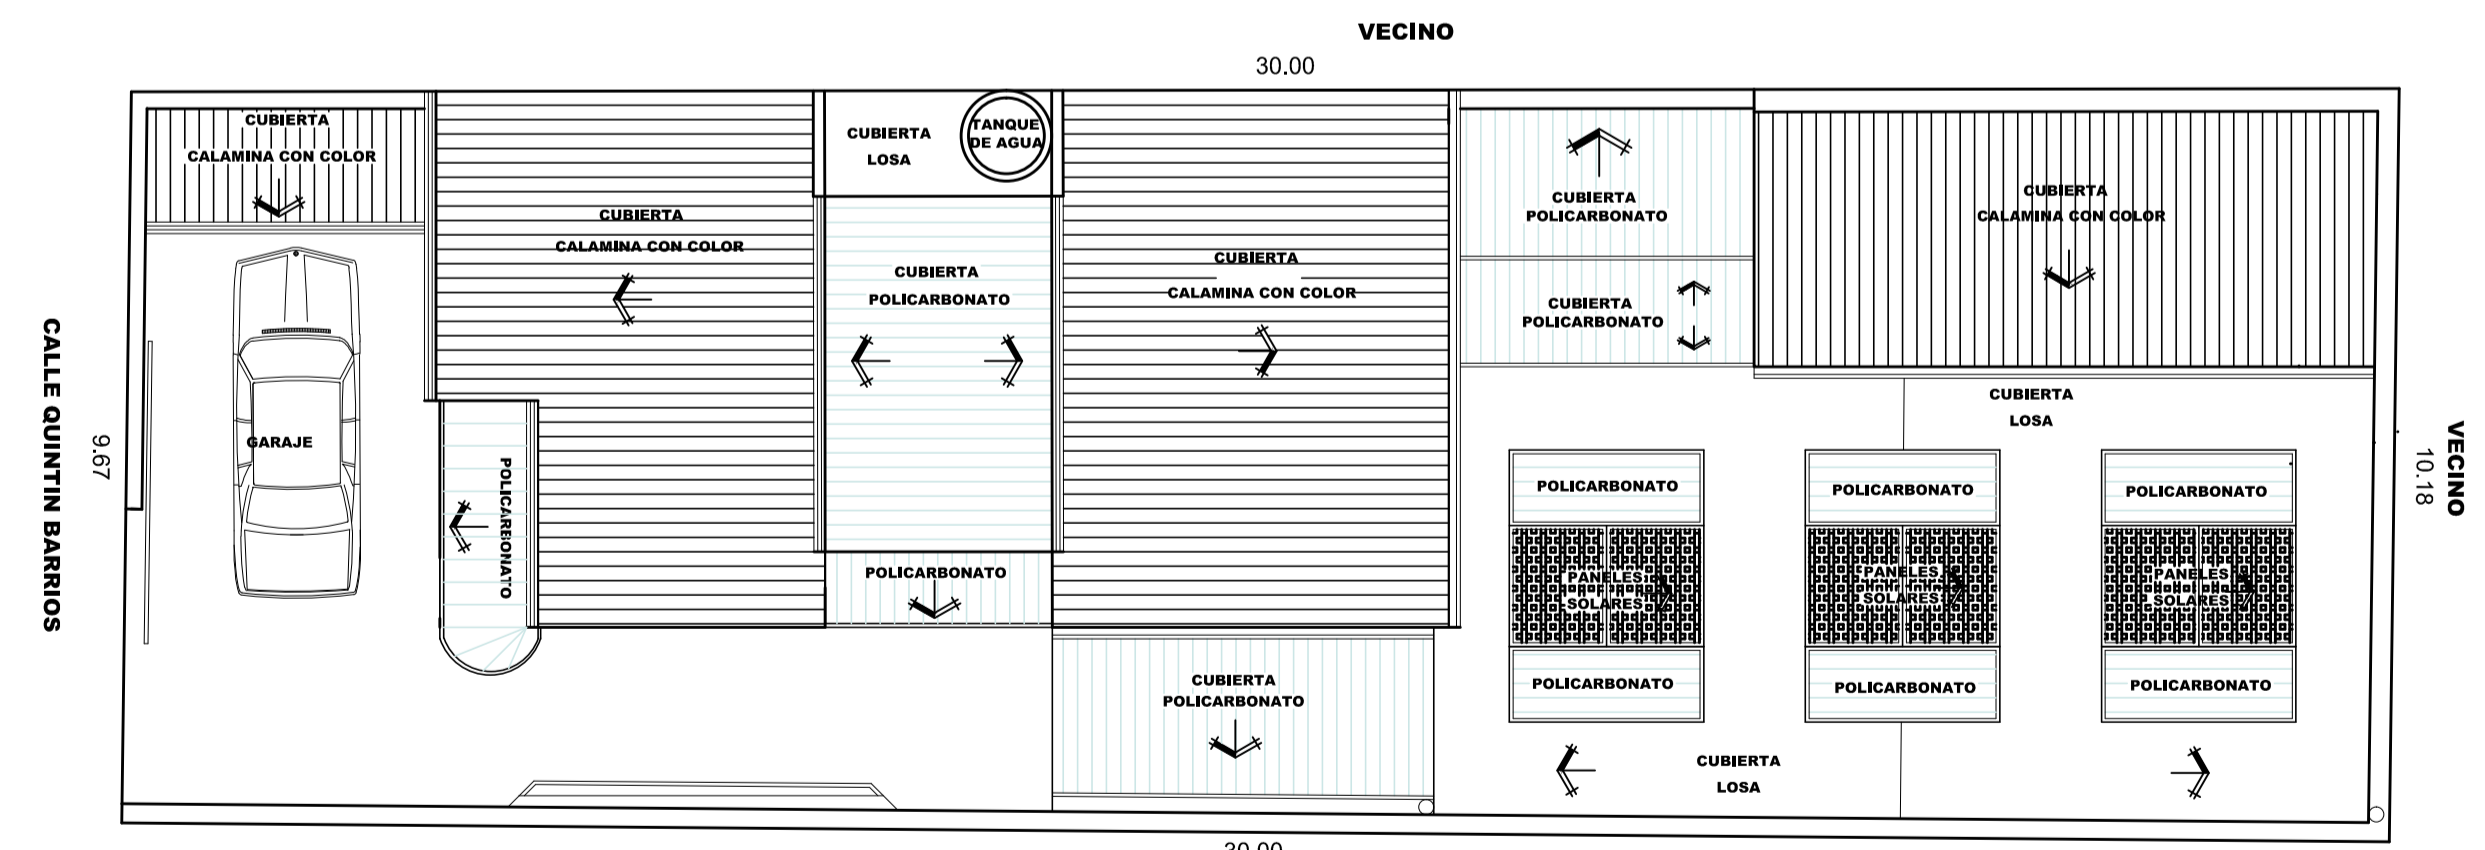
VECINO

30.00

CUBIERTA
CALAMINA CON COLOR

CUBIERTA
CALAMINA CON COLOR

CUBIERTA
LOSA

TANQUE
DE AGUA

CUBIERTA
POLICARBONATO

CUBIERTA
CALAMINA CON COLOR

CUBIERTA
POLICARBONATO

CUBIERTA
CALAMINA CON COLOR

CUBIERTA
POLICARBONATO

CALLE QUINTIN BARRIOS

9.67

GARAJE

POLICARBONATO

POLICARBONATO

CUBIERTA
LOSA

VECINO

10.18

POLICARBONATO

POLICARBONATO

POLICARBONATO

PANELES
SOLARES

PANELES
SOLARES

PANELES
SOLARES

POLICARBONATO

POLICARBONATO

POLICARBONATO

CUBIERTA
POLICARBONATO

CUBIERTA
LOSA

30.00